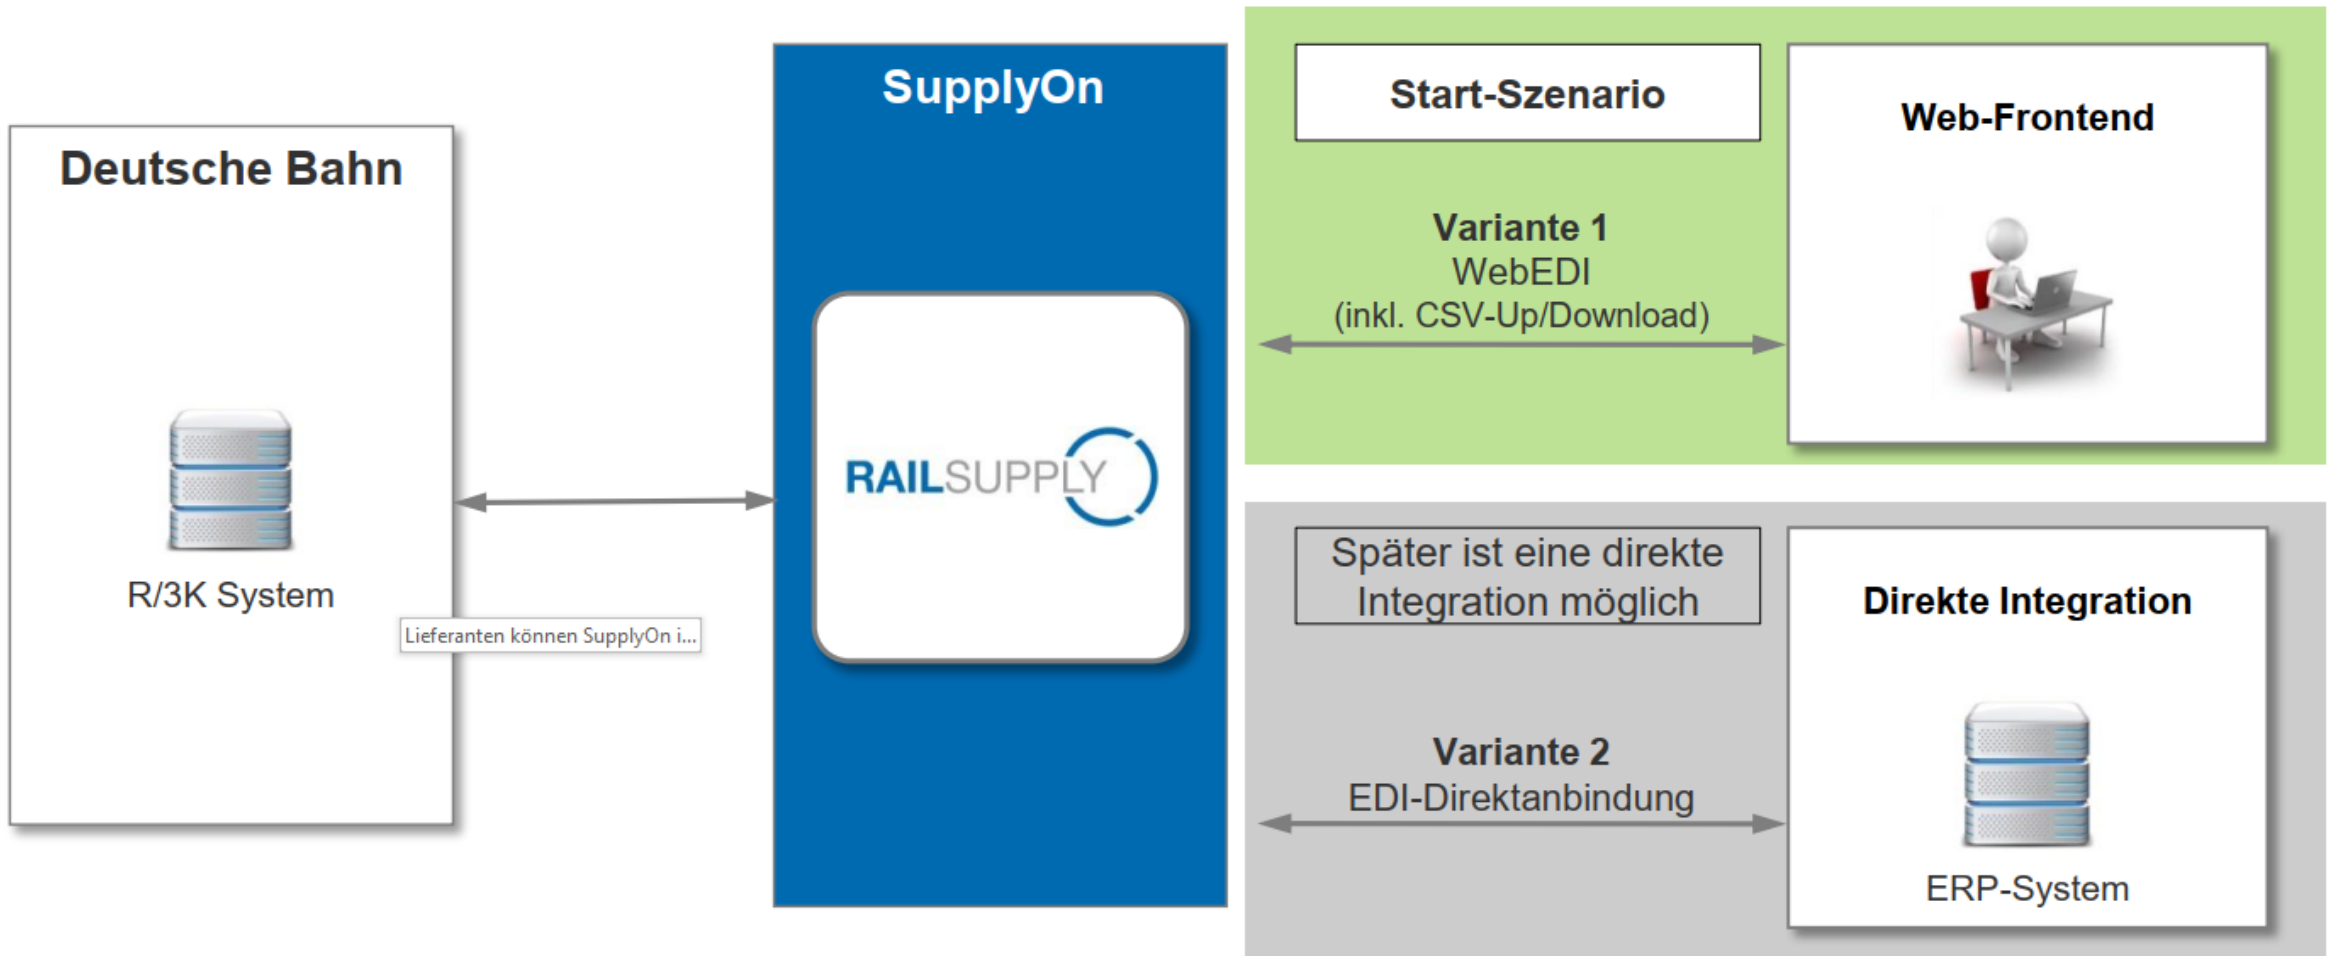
Deutsche Bahn

R/3K System

Lieferanten können SupplyOn i...

SupplyOn

RAILSUPPLY

Start-Szenario

Variante 1
WebEDI
(inkl. CSV-Up/Download)

Web-Frontend

Später ist eine direkte Integration möglich

Variante 2
EDI-Direktanbindung

Direkte Integration

ERP-System